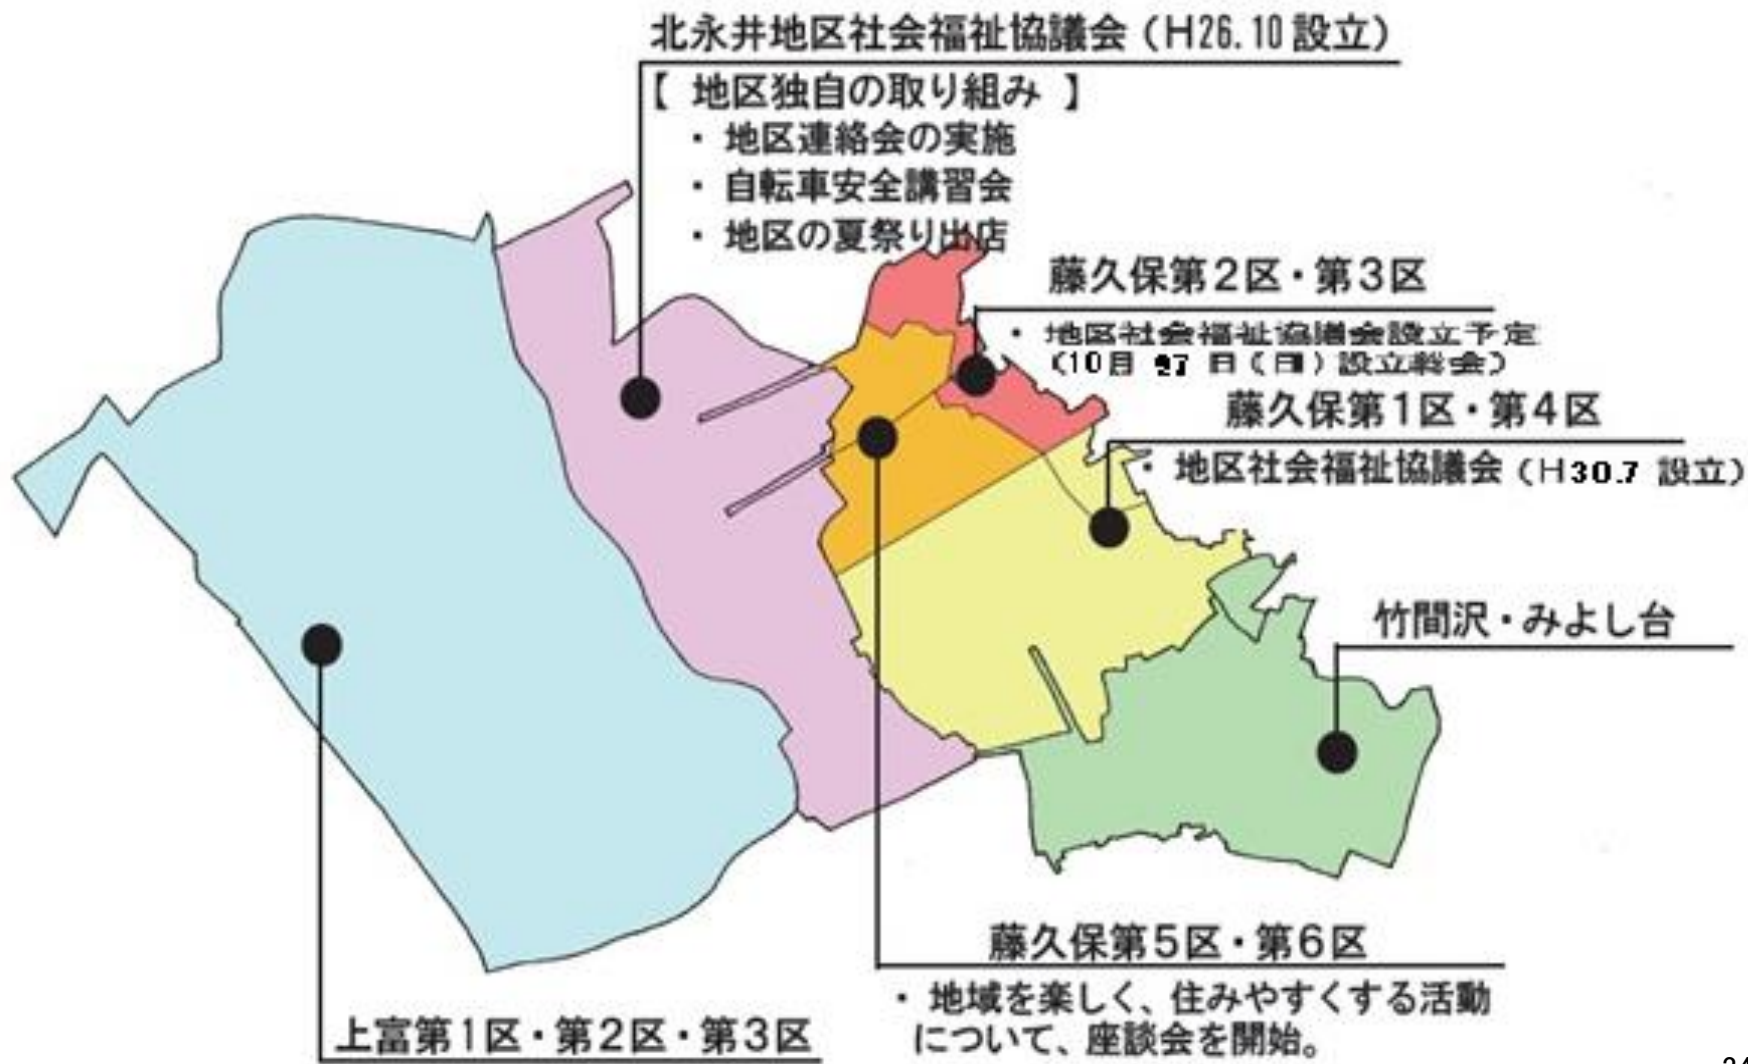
北永井地区社会福祉協議会（H26.10 設立）

【 地区独自の取り組み 】
・地区連絡会の実施
・自転車安全講習会
・地区の夏祭り出店

藤久保第２区・第３区
・地区社会福祉協議会設立予定（10月 27 日（日）設立総会）

藤久保第１区・第４区
・地区社会福祉協議会（H30.7 設立）

竹間沢・みよし台

藤久保第５区・第６区
・地域を楽しく、住みやすくする活動について、座談会を開始。

上富第１区・第２区・第３区

34